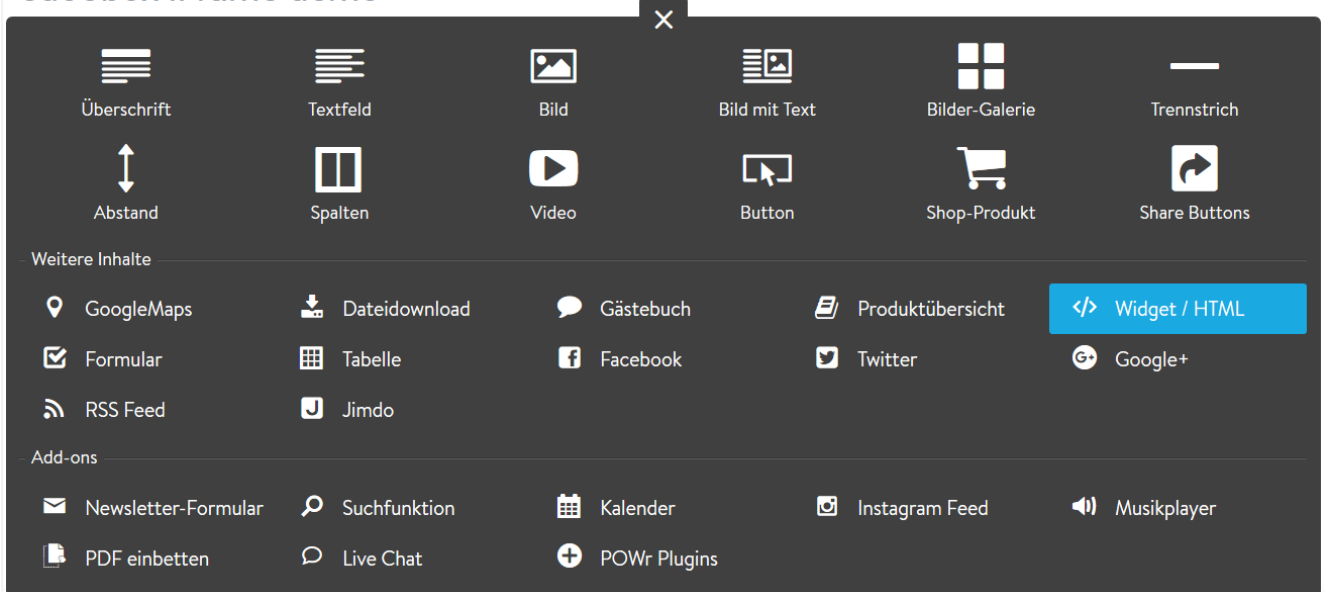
Überschrift
Textfeld
Bild
Bild mit Text
Bilder-Galerie
Trennstrich
Abstand
Spalten
Video
Button
Shop-Produkt
Share Buttons

Weitere Inhalte
GoogleMaps
Dateidownload
Gästebuch
Produktübersicht
Widget / HTML
Formular
Tabelle
Facebook
Twitter
Google+
RSS Feed
Jimdo

Add-ons
Newsletter-Formular
Suchfunktion
Kalender
Instagram Feed
Musikplayer
PDF einbetten
Live Chat
POWr Plugins